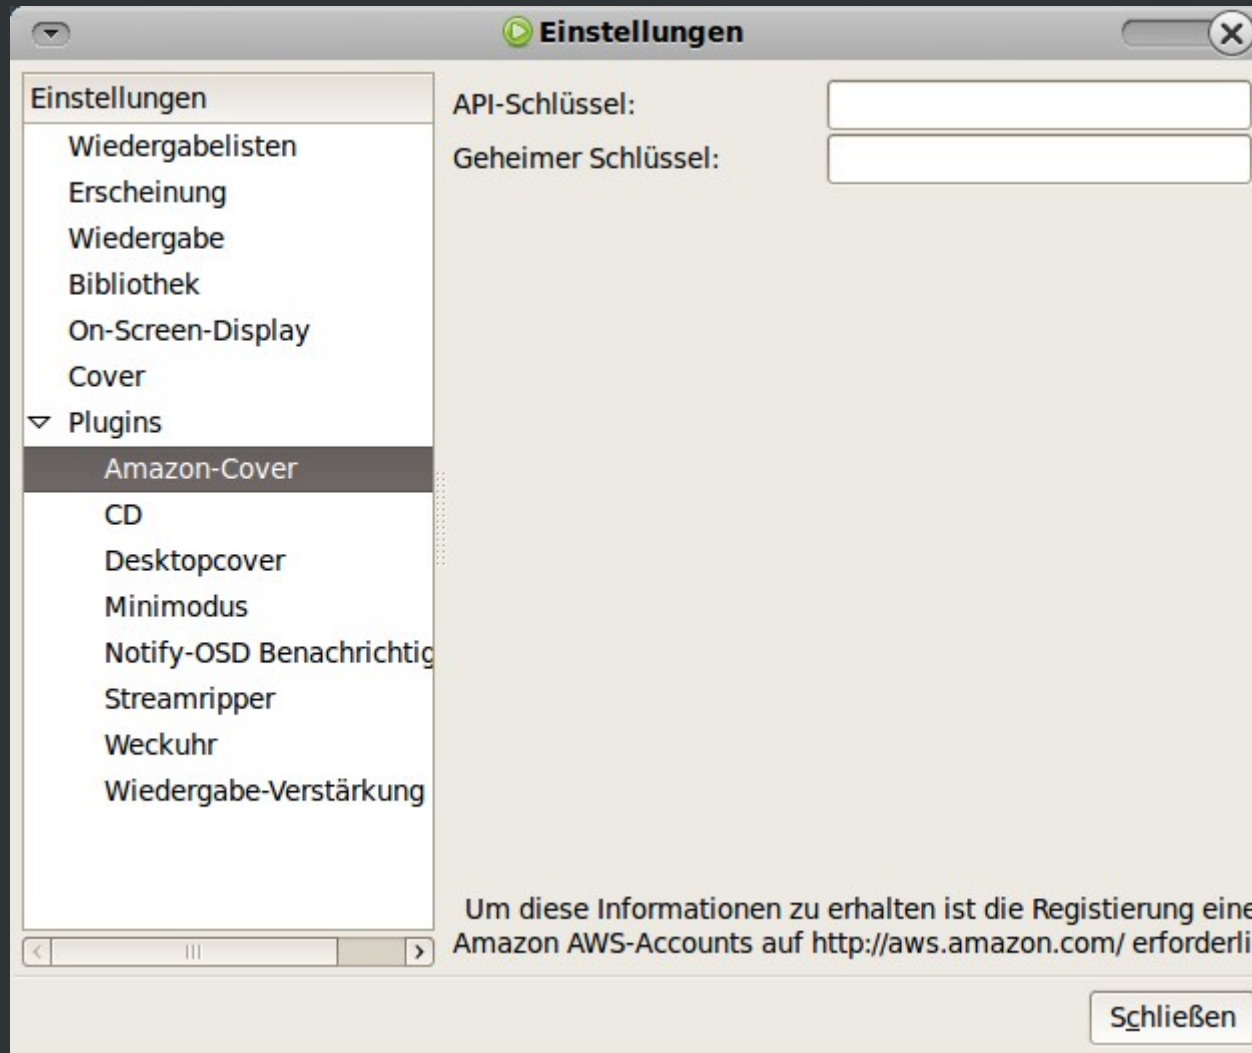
Einstellungen

Einstellungen
Wiedergabelisten
Erscheinung
Wiedergabe
Bibliothek
On-Screen-Display
Cover
Plugins
Amazon-Cover
CD
Desktopcover
Minimodus
Notify-OSD Benachrichtig
Streamripper
Weckuhr
Wiedergabe-Verstärkung

API-Schlüssel:
Geheimer Schlüssel:

Um diese Informationen zu erhalten ist die Registierung eine Amazon AWS-Accounts auf http://aws.amazon.com/ erforderli

Schließen